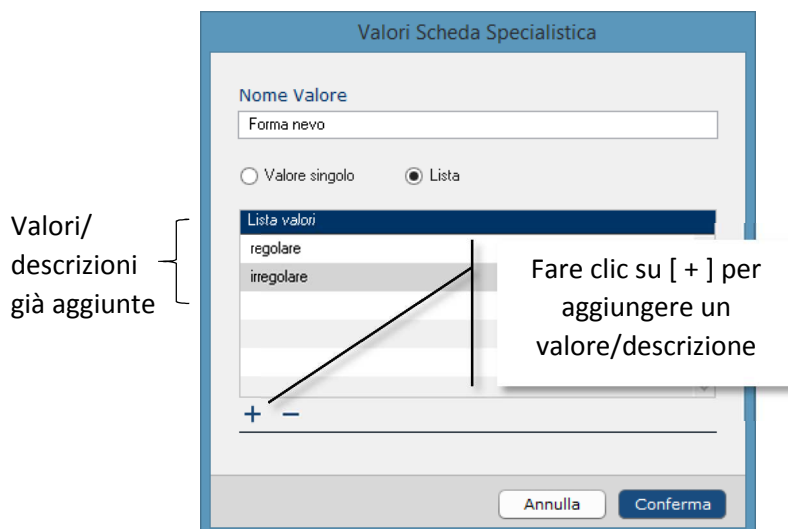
Valori Scheda Specialistica

Nome Valore

Forma nevo

Valore singolo

Lista

Valori/ descrizioni già aggiunte

Lista valori

regolare

irregolare

Fare clic su [ + ] per aggiungere un valore/descrizione

+ −

Annulla

Conferma